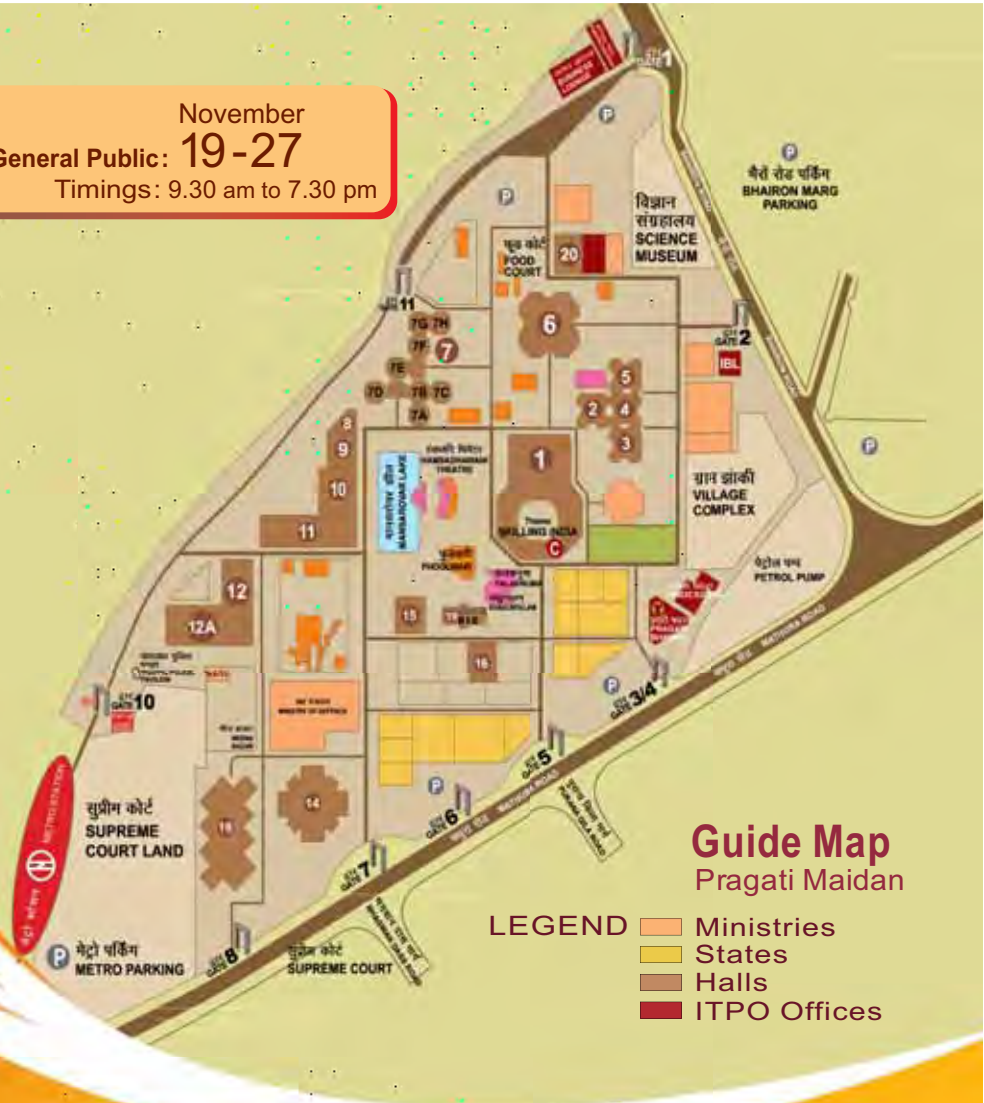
November
General Public: 19-27
Timings: 9.30 am to 7.30 pm

GATE 1
P
भैरों रोड पार्किंग
BHAIRON MARG PARKING
P
विज्ञान संग्रहालय
SCIENCE MUSEUM
फूड कोर्ट
FOOD COURT
20
6
GATE 11
7G 7H
7F
7
7E
7D
7B 7C
7A
GATE 2
IBL
5
2
4
3
8
9
10
11
हंसध्वनि थियेटर
HAMSADHWANI THEATRE
MANSAROVAR LAKE
1
SKILLING INDIA
C
ग्राम झांकी
VILLAGE COMPLEX
P
पेट्रोल पम्प
PETROL PUMP
12
12A
फूलझड़ी
PHOOLJHARI
15
18
P
GATE 3/4
मथुरा रोड
MATHURA ROAD
GATE 10
MINISTRY OF DEFENCE
GATE 5
सुप्रीम कोर्ट
SUPREME COURT LAND
14
16
P
GATE 6
METRO STATION
GATE 7
P
मेट्रो पार्किंग
METRO PARKING
GATE 8
सुप्रीम कोर्ट
SUPREME COURT

Guide Map
Pragati Maidan

LEGEND
Ministries
States
Halls
ITPO Offices